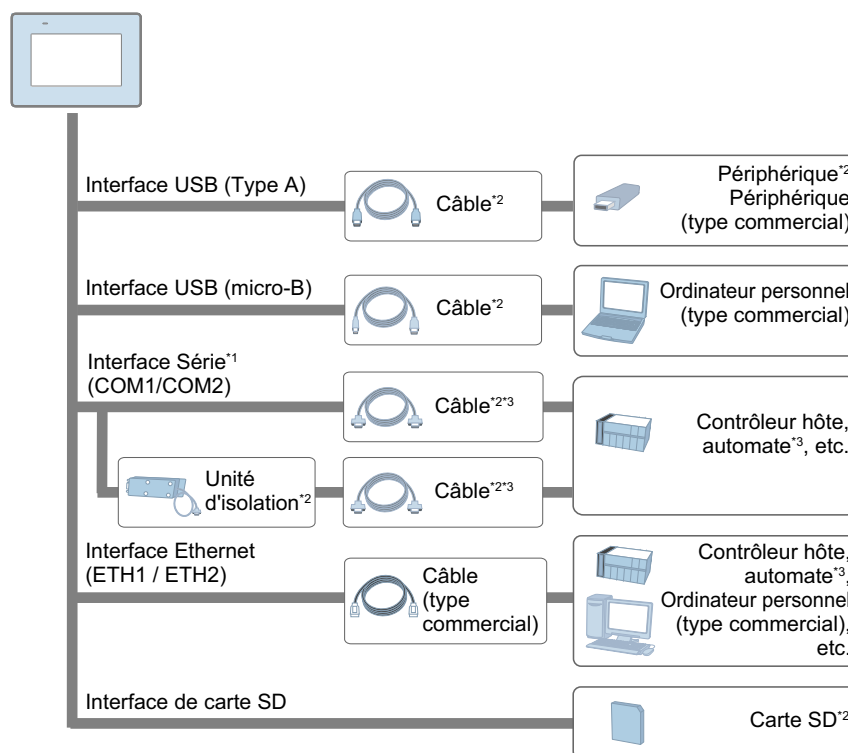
Interface USB (Type A)

Câble$^{*2}$

Périphérique$^{*2}$
Périphérique
(type commercial)

Interface USB (micro-B)

Câble$^{*2}$

Ordinateur personnel
(type commercial)

Interface Série$^{*1}$
(COM1/COM2)

Câble$^{*2*3}$

Contrôleur hôte,
automate$^{*3}$, etc.

Unité
d'isolation$^{*2}$

Câble$^{*2*3}$

Interface Ethernet
(ETH1 / ETH2)

Câble
(type
commercial)

Contrôleur hôte,
automate$^{*3}$,
Ordinateur personnel
(type commercial),
etc.

Interface de carte SD

Carte SD$^{*2}$